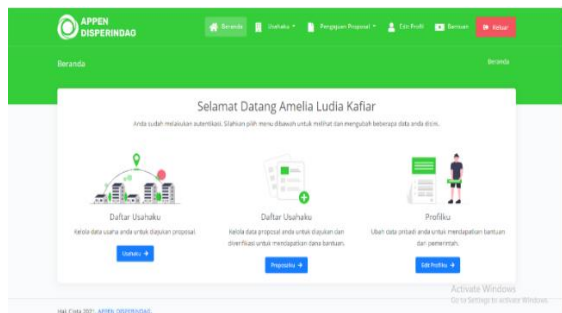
APPEN DISPERINDAG

Beranda Usahaku Pengajuan Proposal Edit Profil Bantuan Keluar

Beranda

Beranda

Selamat Datang Amelia Ludia Kafiar

Anda sudah melakukan autentikasi. Silahkan pilih menu dibawah untuk melihat dan mengubah beberapa data anda disini.

Daftar Usahaku

Kelola data usaha anda untuk diajukan proposal.

Usahaku →

Daftar Usahaku

Kelola data proposal anda untuk diajukan dan diverifikasi untuk mendapatkan dana bantuan.

Proposalku →

Profilku

Ubah data pribadi anda untuk mendapatkan bantuan dari pemerintah.

Edit Profilku →

Activate Windows
Go to Settings to activate Windows.

Hak Cipta 2021. APPEN DISPERINDAG